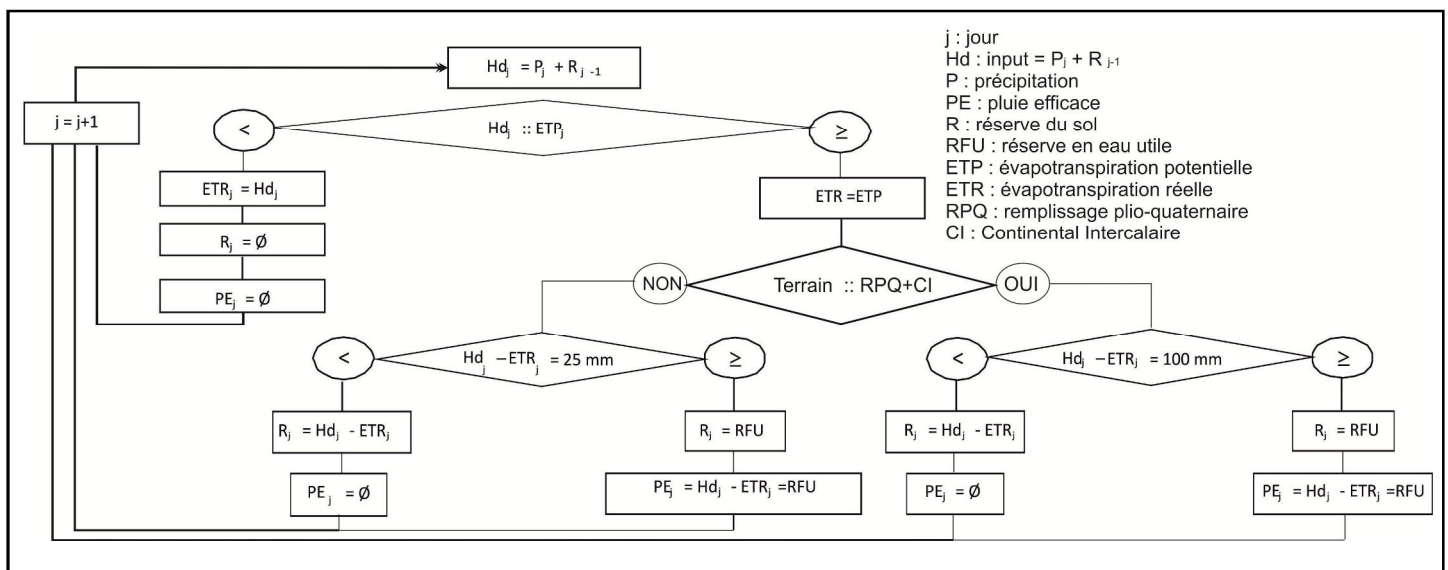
$Hd_j = P_j + R_{j-1}$

j : jour
Hd : input = $P_j + R_{j-1}$
P : précipitation
PE : pluie efficace
R : réserve du sol
RFU : réserve en eau utile
ETP : évapotranspiration potentielle
ETR : évapotranspiration réelle
RPQ : remplissage plio-quaternaire
CI : Continental Intercalaire

j = j+1

<

$Hd_j :: ETP_j$

≥

$ETR_j = Hd_j$

$R_j = Ø$

$PE_j = Ø$

ETR =ETP

NON

Terrain :: RPQ+CI

OUI

<

$Hd_j - ETR_j = 25$ mm

≥

<

$Hd_j - ETR_j = 100$ mm

≥

$R_j = Hd_j - ETR_j$

$R_j$ = RFU

$R_j = Hd_j - ETR_j$

$R_j$ = RFU

$PE_j = Ø$

$PE_j = Hd_j - ETR_j$ =RFU

$PE_j = Ø$

$PE_j = Hd_j - ETR_j$ =RFU